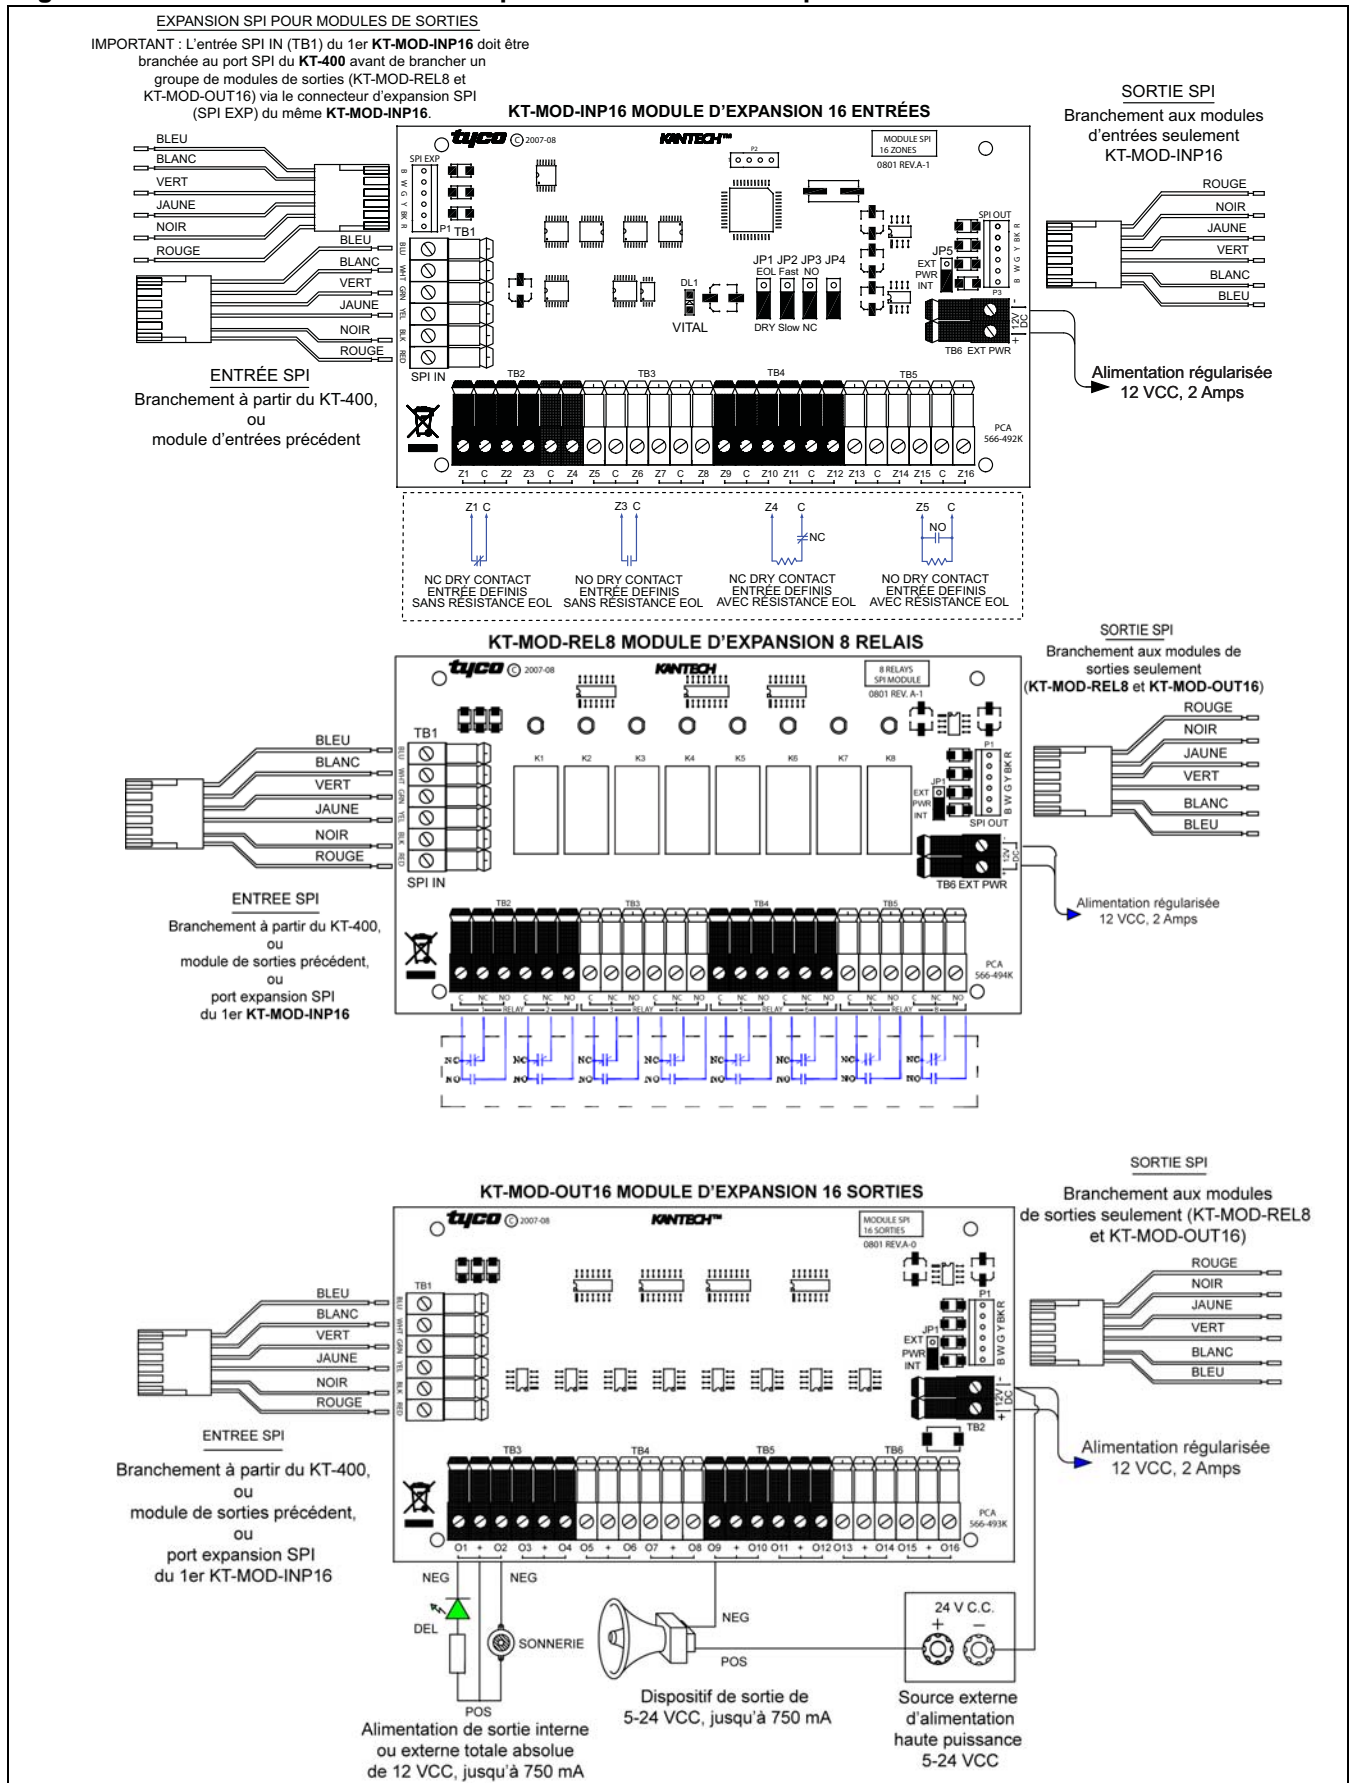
EXPANSION SPI POUR MODULES DE SORTIES
IMPORTANT : L'entrée SPI IN (TB1) du 1er **KT-MOD-INP16** doit être branchée au port SPI du **KT-400** avant de brancher un groupe de modules de sorties (KT-MOD-REL8 et KT-MOD-OUT16) via le connecteur d'expansion SPI (SPI EXP) du même **KT-MOD-INP16**.

KT-MOD-INP16 MODULE D'EXPANSION 16 ENTRÉES

tyco © 2007-08 KANTECH MODULE SPI 16 ZONES 0801 REV.A-1 P2

SPI EXP B W G Y BK R P1 TB1

BLEU
BLANC
VERT
JAUNE
NOIR
ROUGE

BLEU BLU
BLANC WHT
VERT GRN
JAUNE YEL
NOIR BLK
ROUGE RED
SPI IN

ENTRÉE SPI
Branchement à partir du KT-400, ou module d'entrées précédent

DL1 VITAL
JP1 JP2 JP3 JP4 EOL Fast NO DRY Slow NC
JP5 EXT PWR INT
SPI OUT R BK Y G W B P3
12V DC - + TB6 EXT PWR

SORTIE SPI
Branchement aux modules d'entrées seulement KT-MOD-INP16
ROUGE
NOIR
JAUNE
VERT
BLANC
BLEU

Alimentation régularisée 12 VCC, 2 Amps

TB2 TB3 TB4 TB5 PCA 566-492K
Z1 C Z2 Z3 C Z4 Z5 C Z6 Z7 C Z8 Z9 C Z10 Z11 C Z12 Z13 C Z14 Z15 C Z16

Z1 C
NC DRY CONTACT ENTRÉE DEFINIS SANS RÉSISTANCE EOL
Z3 C
NO DRY CONTACT ENTRÉE DEFINIS SANS RÉSISTANCE EOL
Z4 C NC
NC DRY CONTACT ENTRÉE DEFINIS AVEC RÉSISTANCE EOL
Z5 C NO
NO DRY CONTACT ENTRÉE DEFINIS AVEC RÉSISTANCE EOL

KT-MOD-REL8 MODULE D'EXPANSION 8 RELAIS

tyco © 2007-08 KANTECH 8 RELAYS SPI MODULE 0801 REV. A-1
TB1
K1 K2 K3 K4 K5 K6 K7 K8
P1 R BK Y G W B
JP1 EXT PWR INT SPI OUT
12V DC - + TB6 EXT PWR

BLEU BLU
BLANC WHT
VERT GRN
JAUNE YEL
NOIR BLK
ROUGE RED
SPI IN

SORTIE SPI
Branchement aux modules de sorties seulement (**KT-MOD-REL8** et **KT-MOD-OUT16**)
ROUGE
NOIR
JAUNE
VERT
BLANC
BLEU

ENTREE SPI
Branchement à partir du KT-400, ou module de sorties précédent, ou port expansion SPI du 1er **KT-MOD-INP16**

Alimentation régularisée 12 VCC, 2 Amps

TB2 TB3 TB4 TB5 PCA 566-494K
C NC NO C NC NO RELAY (×8)
NC NO (×7)

SORTIE SPI
KT-MOD-OUT16 MODULE D'EXPANSION 16 SORTIES
Branchement aux modules de sorties seulement (KT-MOD-REL8 et KT-MOD-OUT16)

tyco © 2007-08 KANTECH MODULE SPI 16 SORTIES 0801 REV.A-0
TB1 P1 B W G Y BK R JP1 EXT PWR INT
12V DC - + TB2

BLEU BLU
BLANC WHT
VERT GRN
JAUNE YEL
NOIR BLK
ROUGE RED

ROUGE
NOIR
JAUNE
VERT
BLANC
BLEU

ENTREE SPI
Branchement à partir du KT-400, ou module de sorties précédent, ou port expansion SPI du 1er KT-MOD-INP16

Alimentation régularisée 12 VCC, 2 Amps

TB3 TB4 TB5 TB6 PCA 566-493K
O1 + O2 O3 + O4 O5 + O6 O7 + O8 O9 + O10 O11 + O12 O13 + O14 O15 + O16

NEG NEG
DEL SONNERIE
POS
Alimentation de sortie interne ou externe totale absolue de 12 VCC, jusqu'à 750 mA

NEG POS
Dispositif de sortie de 5-24 VCC, jusqu'à 750 mA

24 V C.C. + −
Source externe d'alimentation haute puissance 5-24 VCC